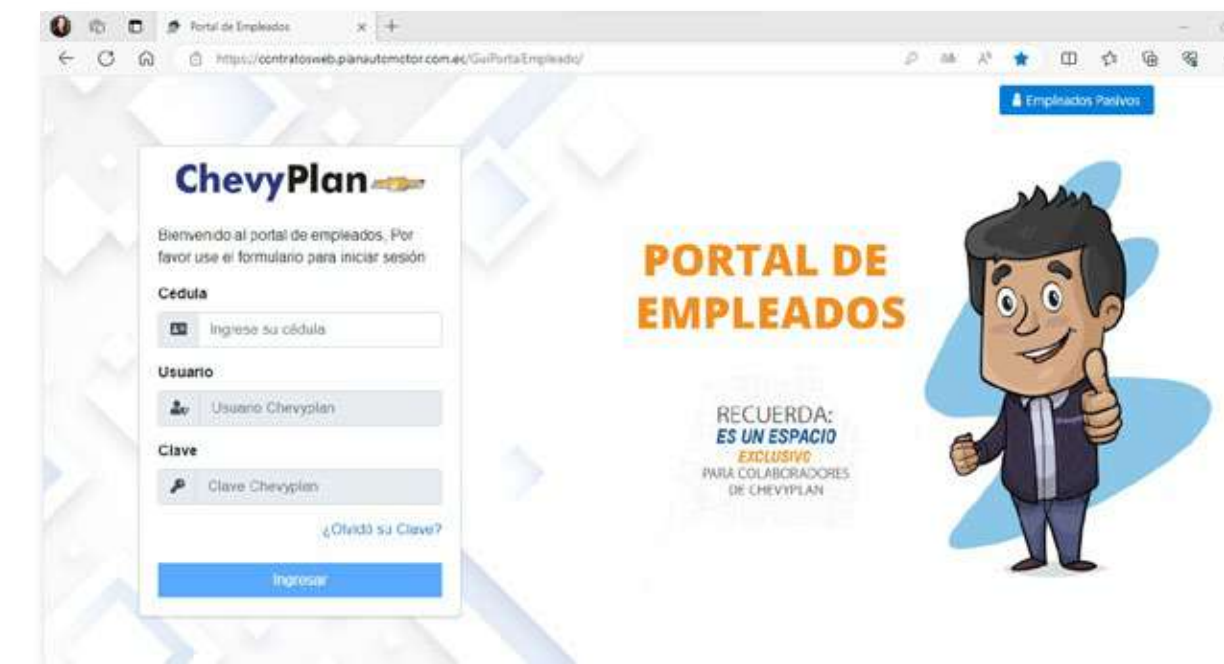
Portal de Empleados

https://contratosweb.planautomotor.com.ec/GuiPortalEmpleado/

Empleados Pasivos

ChevyPlan

Bienvenido al portal de empleados, Por favor use el formulario para iniciar sesión

Cédula

Ingrese su cédula

Usuario

Usuario Chevyplan

Clave

Clave Chevyplan

¿Olvidó su Clave?

Ingresar

PORTAL DE EMPLEADOS

RECUERDA:
ES UN ESPACIO
EXCLUSIVO
PARA COLABORADORES
DE CHEVYPLAN